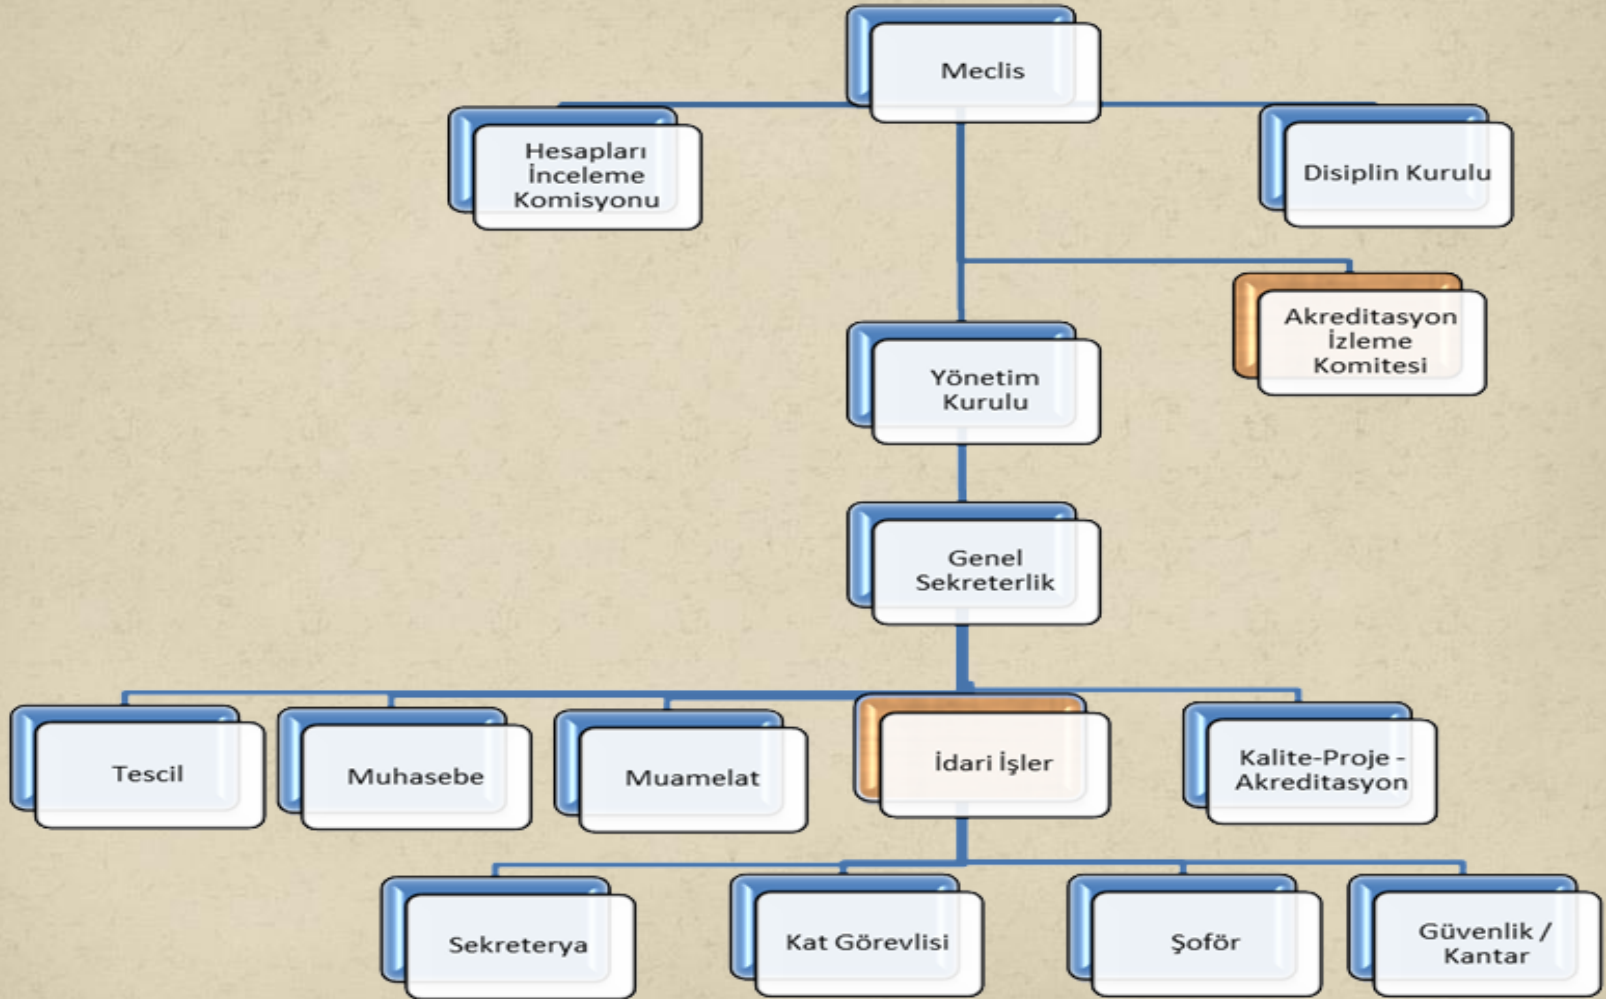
Meclis

Hesapları İnceleme Komisyonu

Disiplin Kurulu

Akreditasyon İzleme Komitesi

Yönetim Kurulu

Genel Sekreterlik

Tescil

Muhasebe

Muamelat

İdari İşler

Kalite-Proje - Akreditasyon

Sekreterya

Kat Görevlisi

Şoför

Güvenlik / Kantar